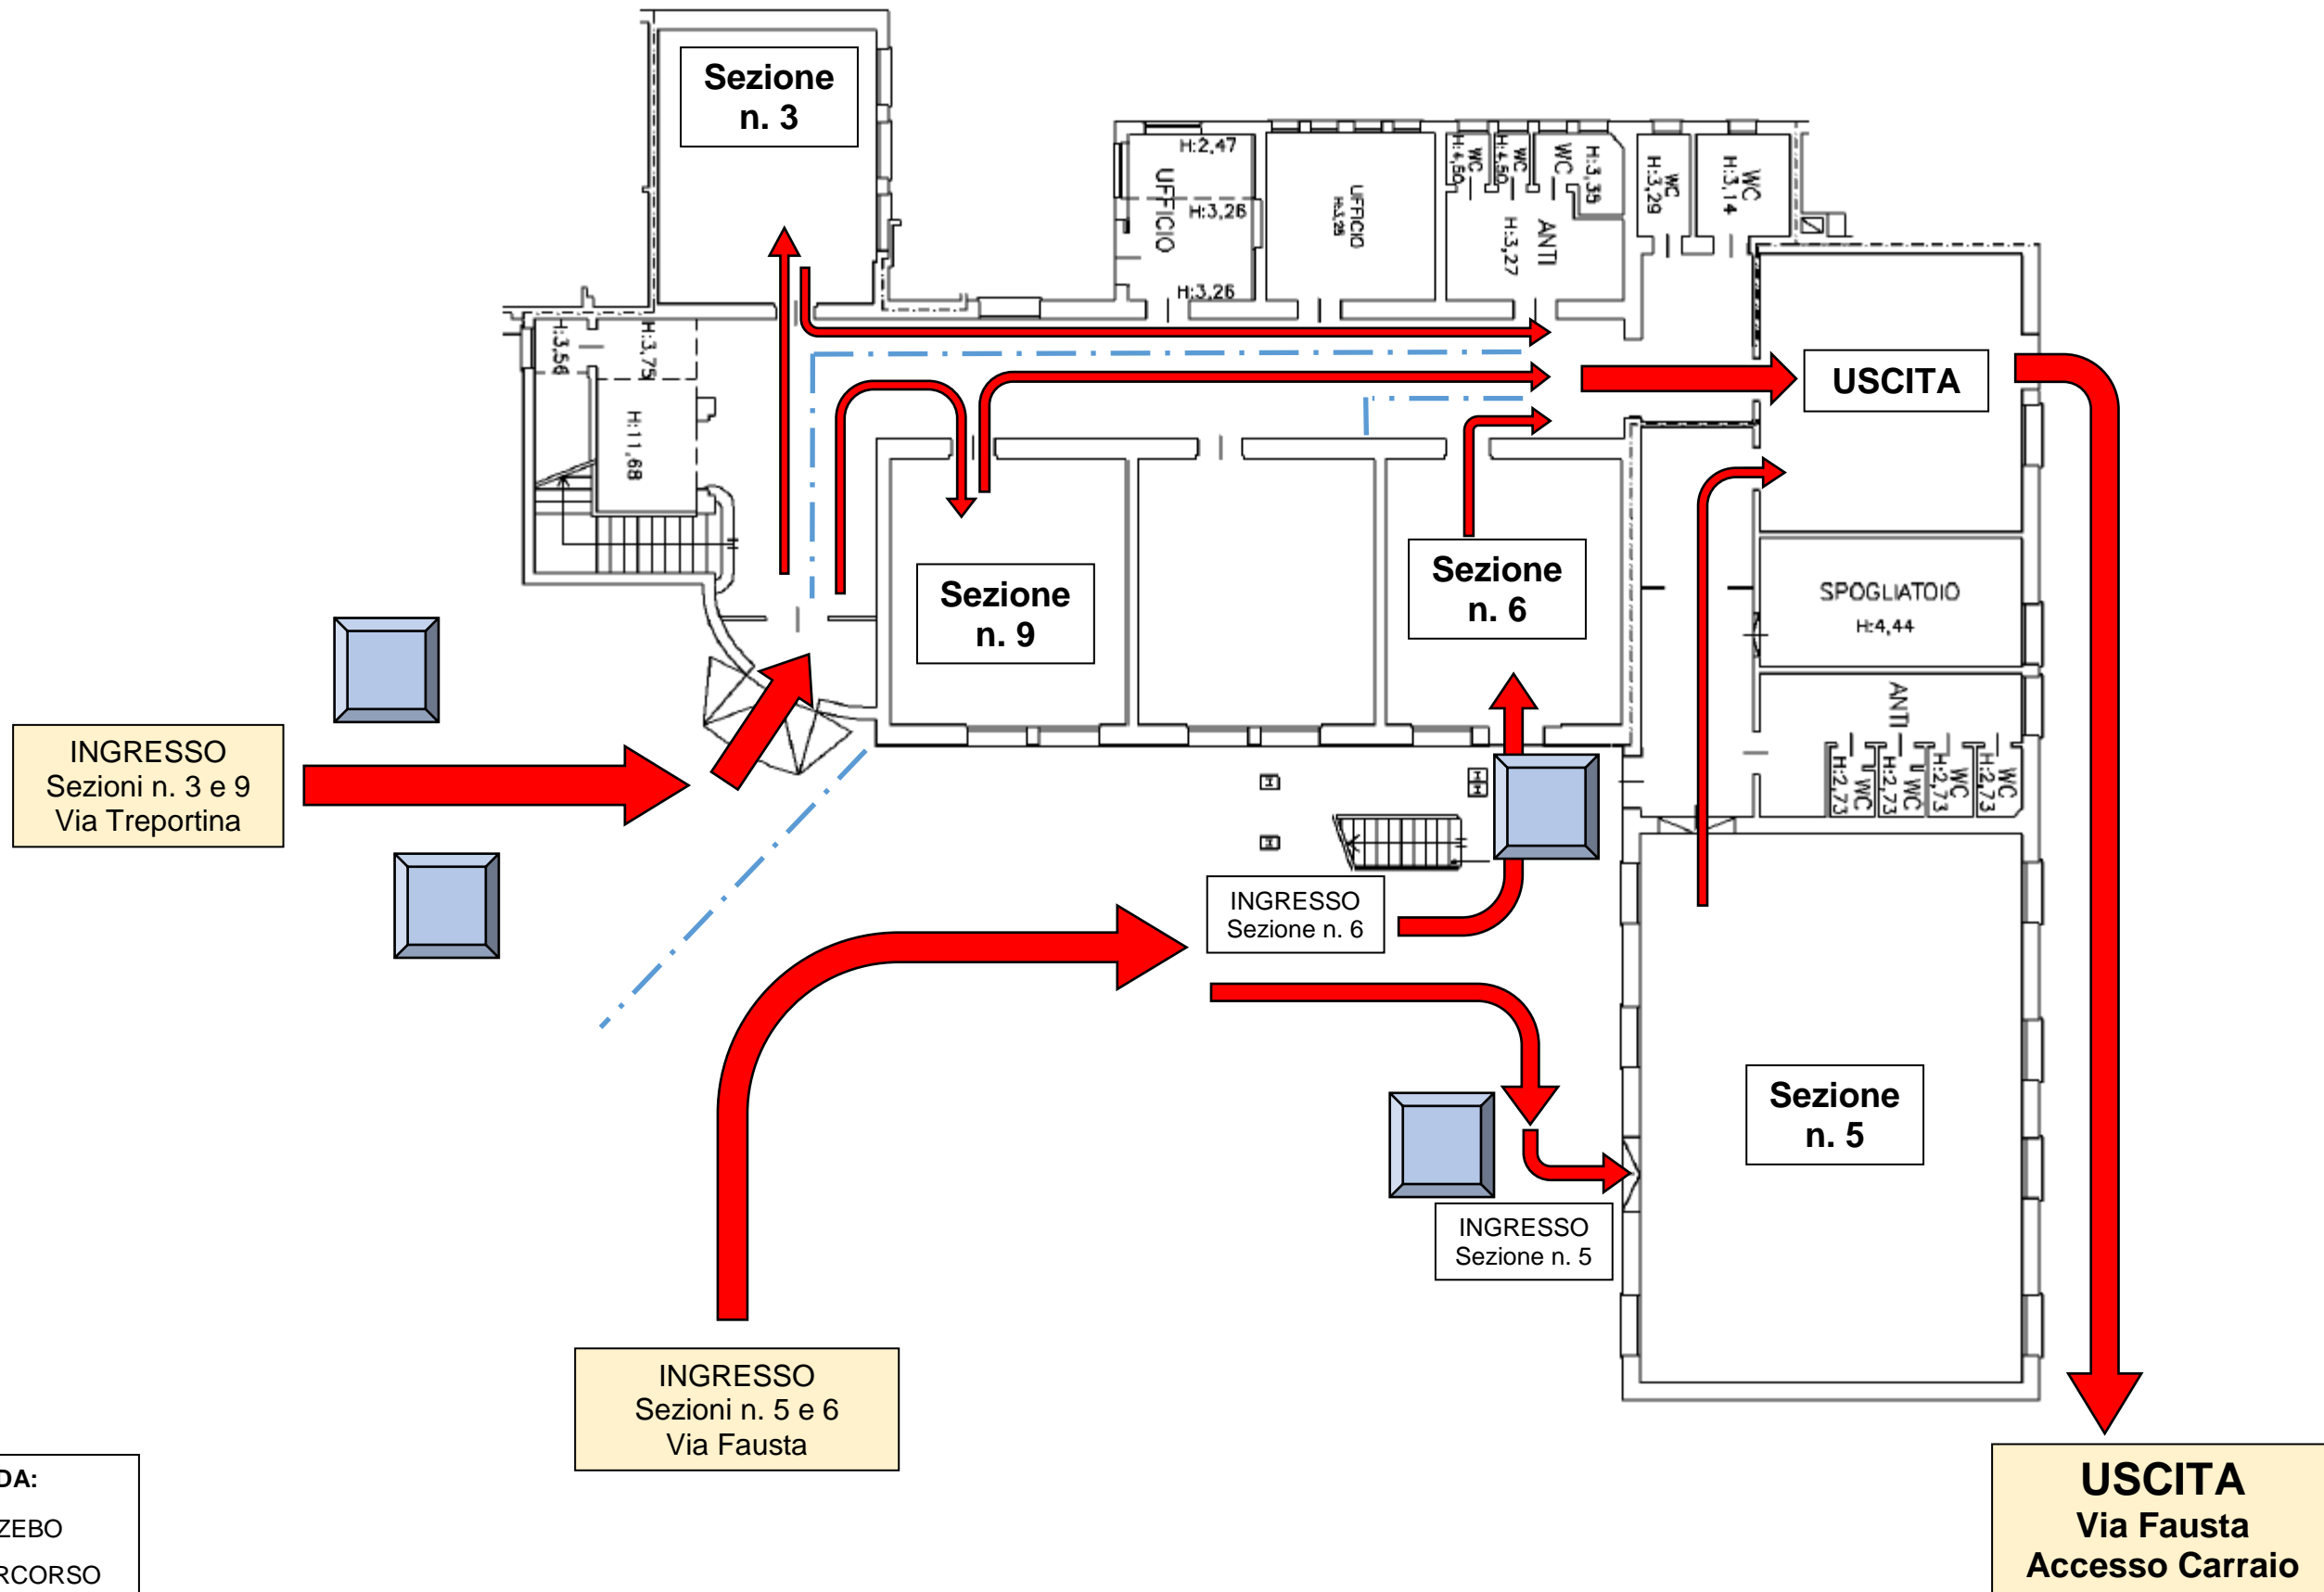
Sezione n. 3

H:2,47
UFFICIO
H:3,26
H:3,26
UFFICIO
H:3,25
WC H:4,60
WC H:4,60
WC H:3,35
ANTI H:3,27
WC H:3,29
WC H:3,14

H:3,56
H:3,75
H:11,68

USCITA

Sezione n. 9

Sezione n. 6

SPOGLIATOIO
H:4,44
ANTI
WC H:2,73
WC H:2,73
WC H:2,73
WC H:2,73

INGRESSO
Sezioni n. 3 e 9
Via Treportina

INGRESSO
Sezione n. 6

Sezione n. 5

INGRESSO
Sezione n. 5

INGRESSO
Sezioni n. 5 e 6
Via Fausta

DA:
ZEBO
RCORSO

USCITA
Via Fausta
Accesso Carraio